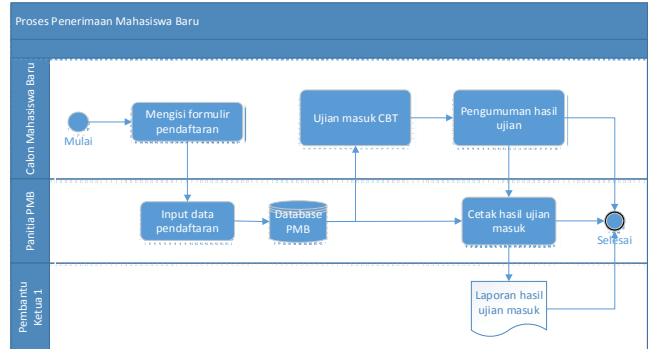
Proses Penerimaan Mahasiswa Baru

Calon Mahasiswa Baru

Mulai

Mengisi formulir pendaftaran

Ujian masuk CBT

Pengumuman hasil ujian

Panitia PMB

Input data pendaftaran

Database PMB

Cetak hasil ujian masuk

Selesai

Pembantu Ketua 1

Laporan hasil ujian masuk